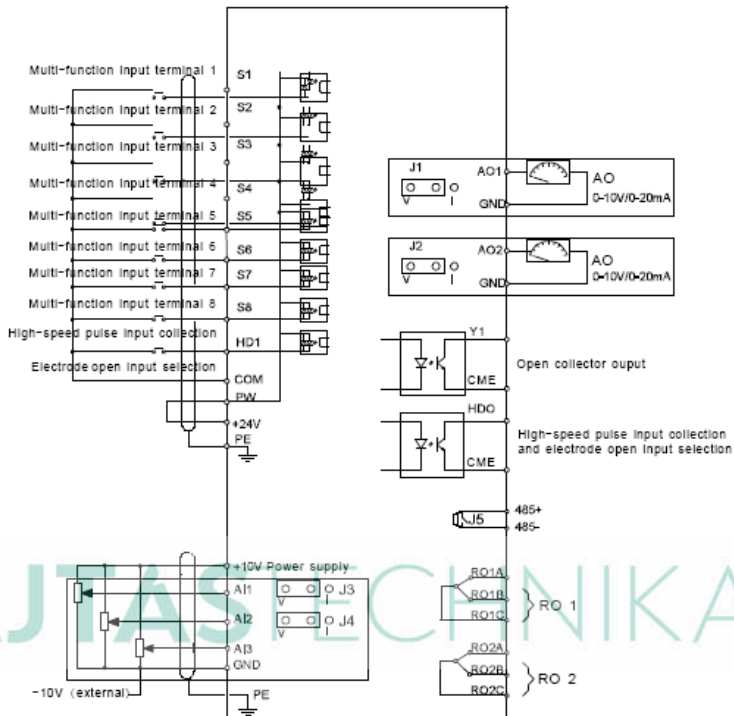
Multi-function input terminal 1
S1
Multi-function input terminal 2
S2
Multi-function input terminal 3
S3
Multi-function input terminal 4
S4
Multi-function input terminal 5
S5
Multi-function input terminal 6
S6
Multi-function input terminal 7
S7
Multi-function input terminal 8
S8
High-speed pulse input collection
HD1
Electrode open input selection
COM
PW
+24V
PE

J1
V I
AO1
GND
AO
0-10V/0-20mA

J2
V I
AO2
GND
AO
0-10V/0-20mA

Y1
CME
Open collector ouput

HDO
CME
High-speed pulse input collection and electrode open input selection

J5
485+
485-

+10V Power supply
AI1
V I J3
AI2
V I J4
AI3
GND
-10V (external)
PE

RO1A
RO1B
RO1C
RO 1

RO2A
RO2B
RO2C
RO 2

UTAS TECHNIKA